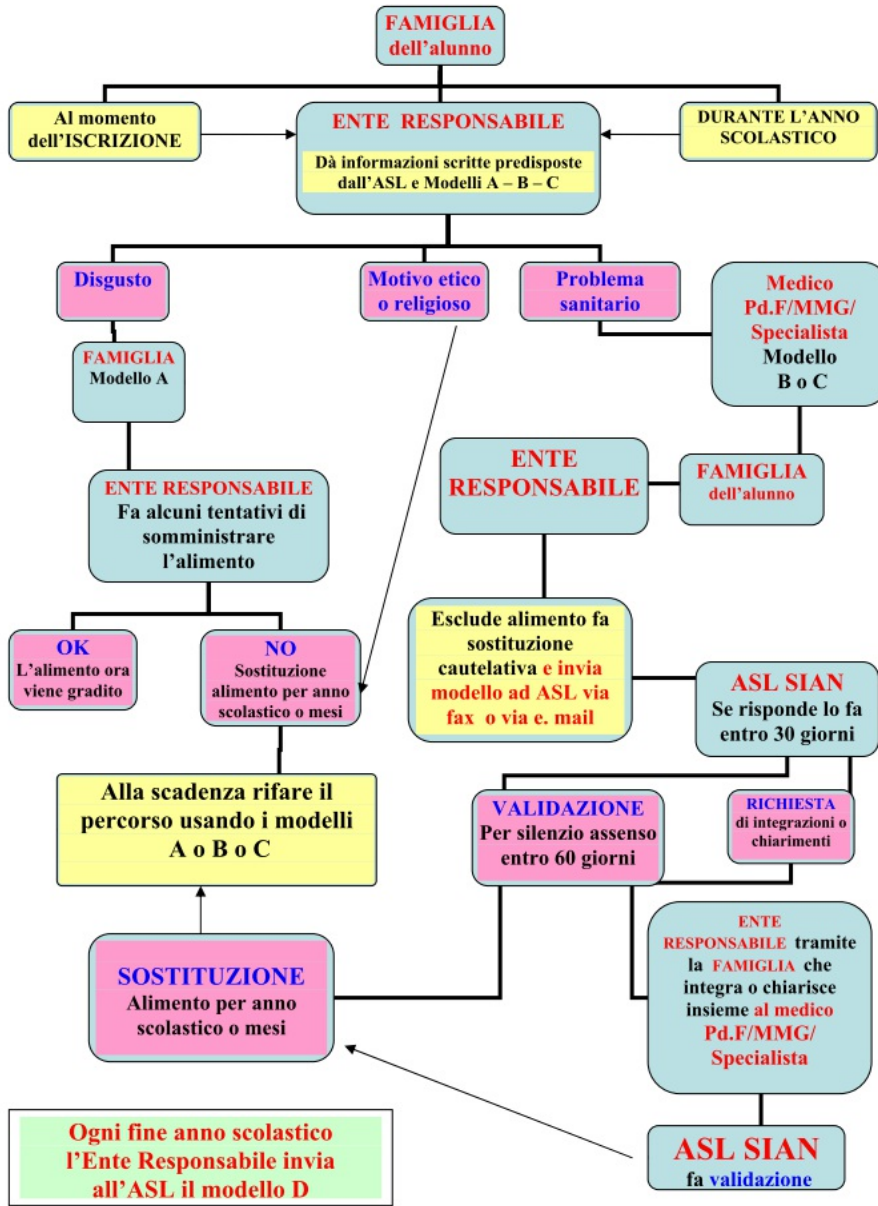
FAMIGLIA dell'alunno

Al momento dell'ISCRIZIONE

ENTE RESPONSABILE
Dà informazioni scritte predisposte dall'ASL e Modelli A – B – C

DURANTE L'ANNO SCOLASTICO

Disgusto

Motivo etico o religioso

Problema sanitario

Medico Pd.F/MMG/ Specialista
Modello B o C

FAMIGLIA
Modello A

ENTE RESPONSABILE

FAMIGLIA dell'alunno

ENTE RESPONSABILE
Fa alcuni tentativi di somministrare l'alimento

OK
L'alimento ora viene gradito

NO
Sostituzione alimento per anno scolastico o mesi

Esclude alimento fa sostituzione cautelativa e invia modello ad ASL via fax o via e. mail

ASL SIAN
Se risponde lo fa entro 30 giorni

Alla scadenza rifare il percorso usando i modelli A o B o C

VALIDAZIONE
Per silenzio assenso entro 60 giorni

RICHIESTA
di integrazioni o chiarimenti

ENTE RESPONSABILE tramite la FAMIGLIA che integra o chiarisce insieme al medico Pd.F/MMG/ Specialista

SOSTITUZIONE
Alimento per anno scolastico o mesi

Ogni fine anno scolastico l'Ente Responsabile invia all'ASL il modello D

ASL SIAN
fa validazione